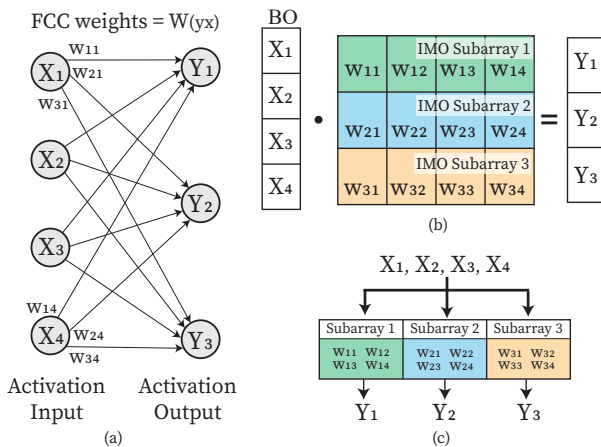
FCC weights = W(yx)

W11
W21
W31
X1
X2
X3
X4
W14
W24
W34
Y1
Y2
Y3

Activation Input

Activation Output

(a)

BO

X1
X2
X3
X4

•

| IMO Subarray 1 | | | |
|---|---|---|---|
| W11 | W12 | W13 | W14 |
| IMO Subarray 2 | | | |
| W21 | W22 | W23 | W24 |
| IMO Subarray 3 | | | |
| W31 | W32 | W33 | W34 |

=

Y1
Y2
Y3

(b)

X1, X2, X3, X4

| Subarray 1 | Subarray 2 | Subarray 3 |
|---|---|---|
| W11 W12 W13 W14 | W21 W22 W23 W24 | W31 W32 W33 W34 |

Y1 Y2 Y3

(c)